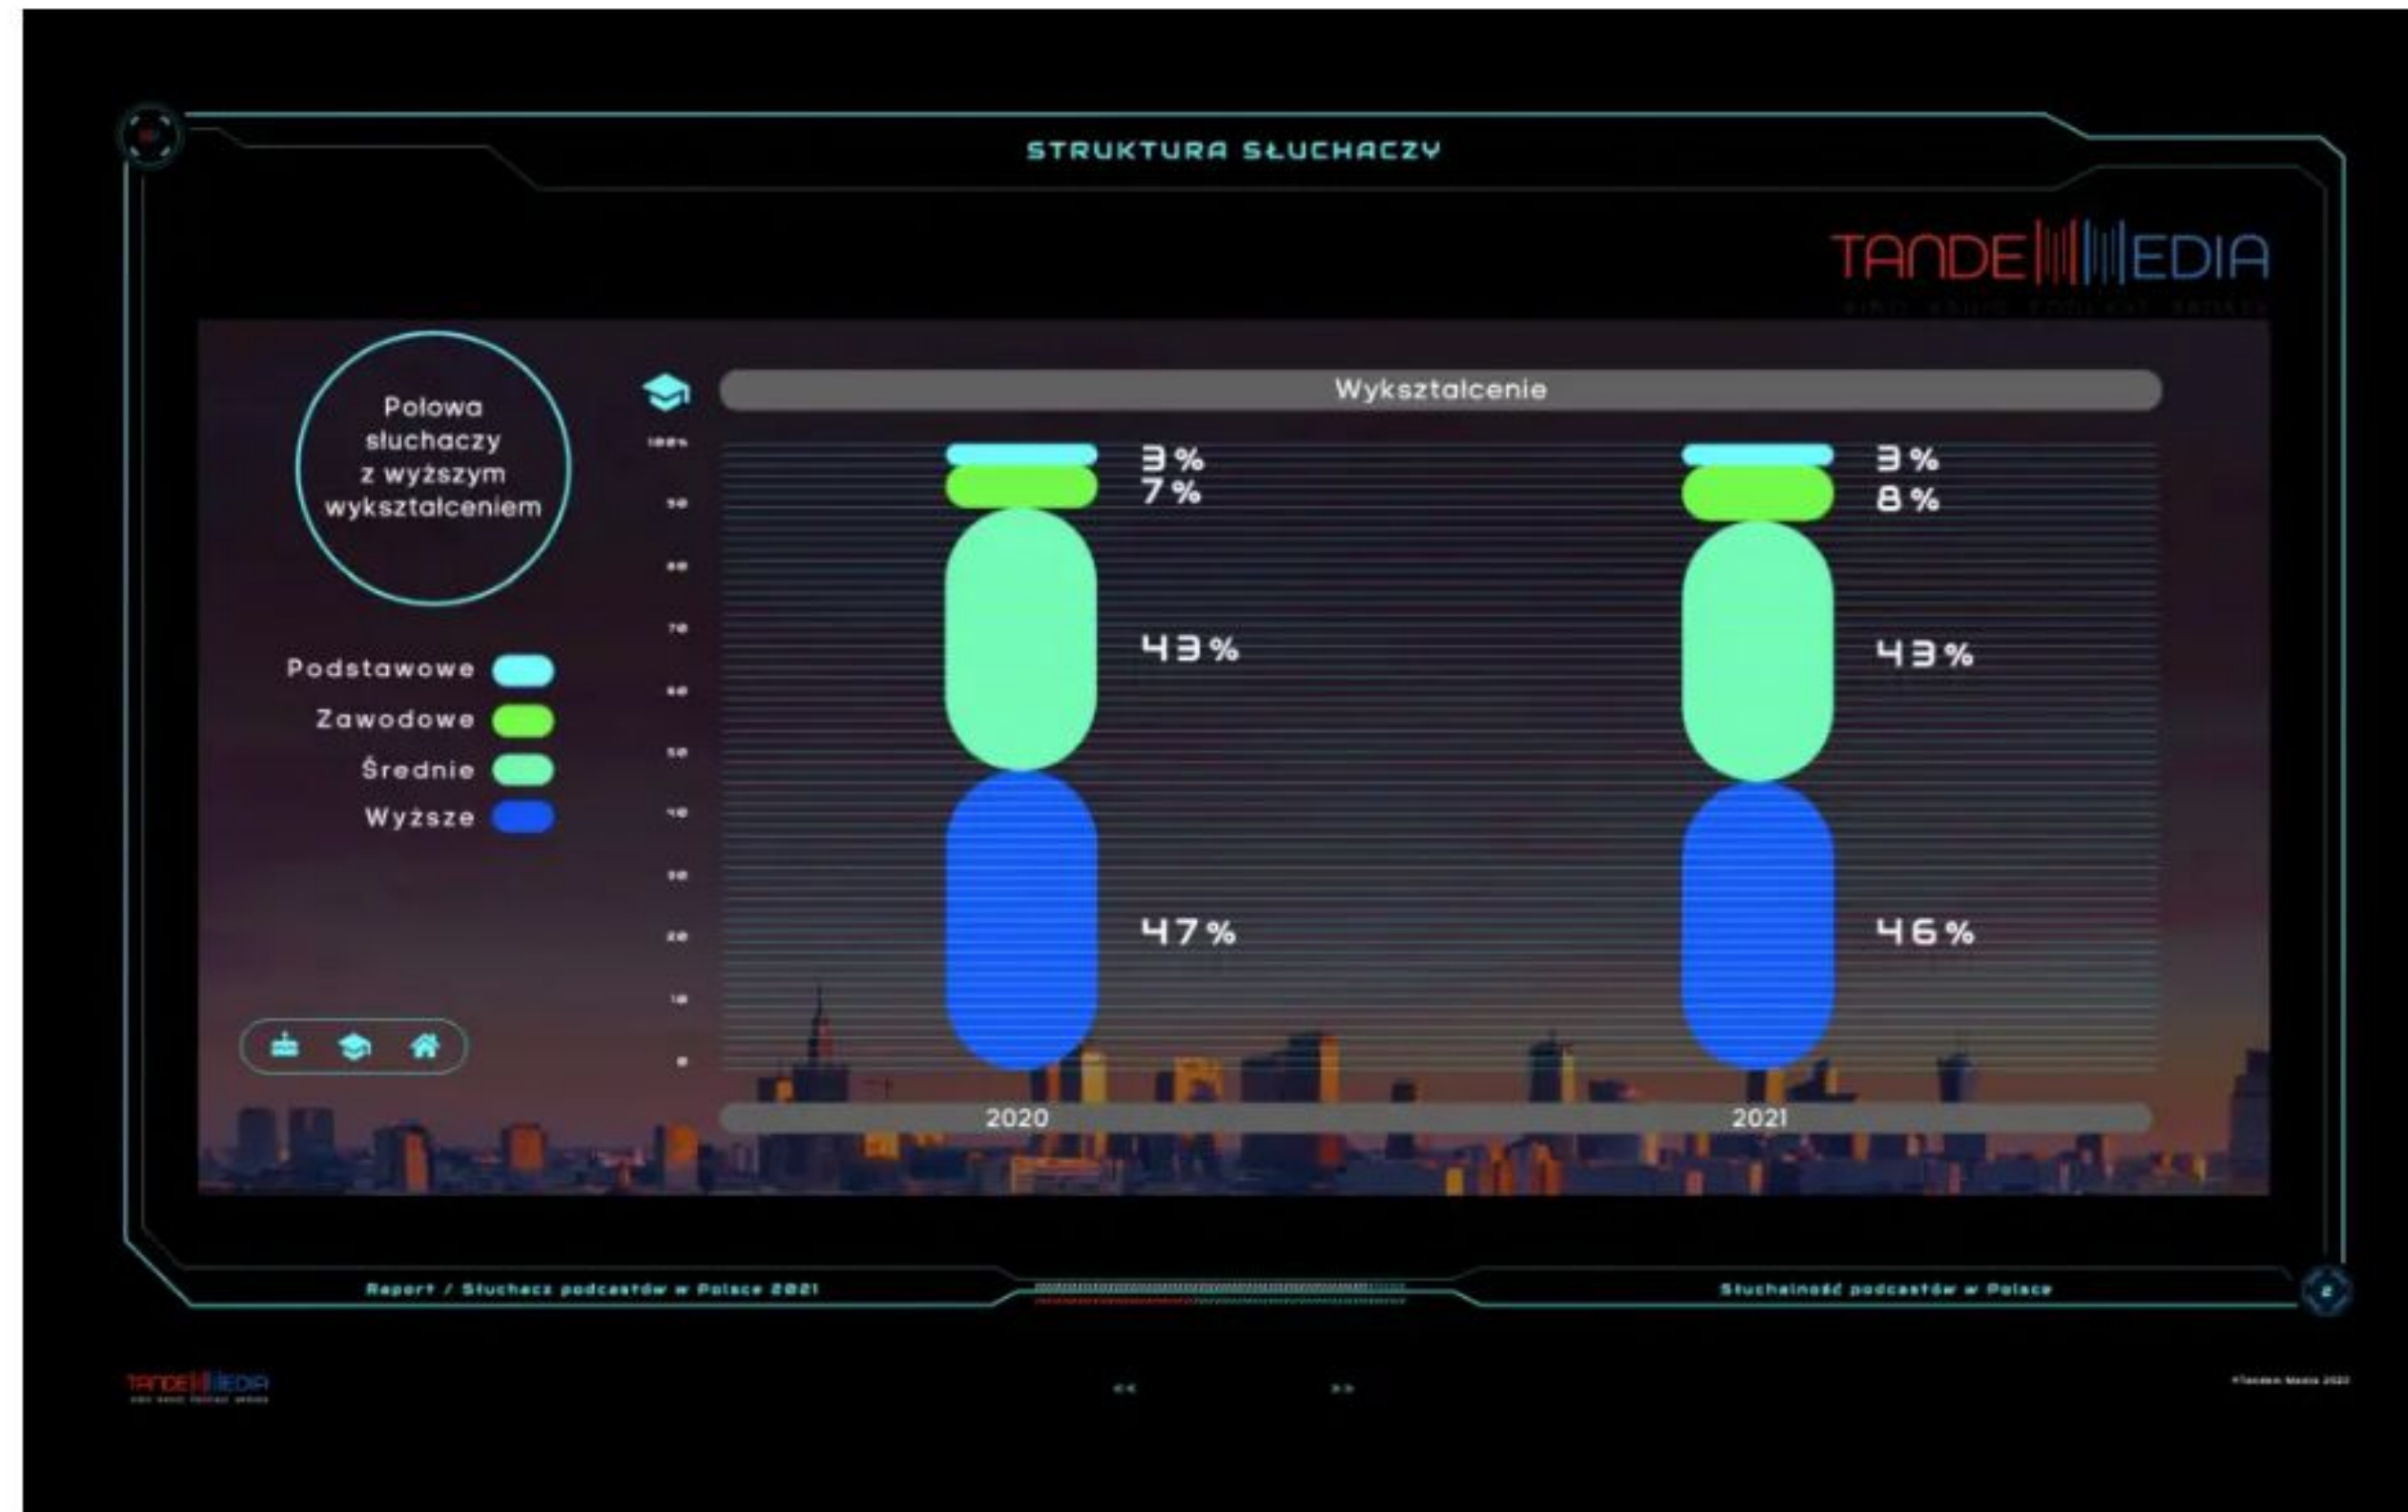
STRUKTURA SŁUCHACZY

TANDEMEDIA

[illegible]

Połowa słuchaczy z wyższym wykształceniem

Podstawowe
Zawodowe
Średnie
Wyższe

Wykształcenie

100%
90
80
70
60
50
40
30
20
10
0

3%
7%
43%
47%

3%
8%
43%
46%

2020
2021

Raport / Słuchacz podcastów w Polsce 2021

Słuchalność podcastów w Polsce

2

TANDEMEDIA
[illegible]

<<
>>

©Tandem Media 2022